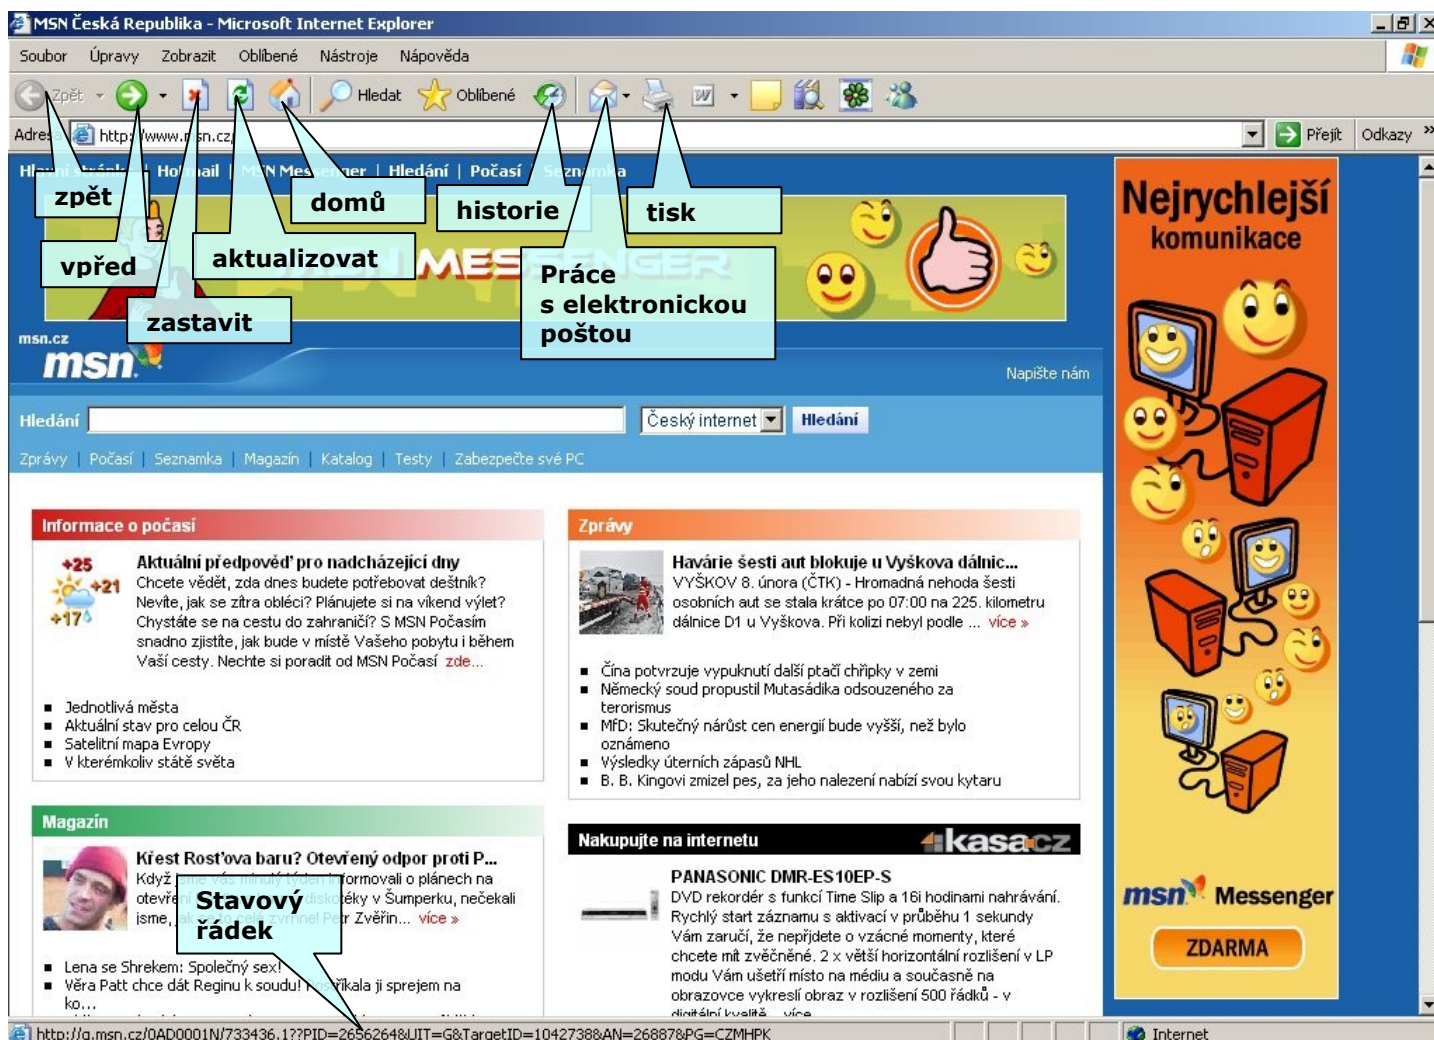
MSN Česká Republika - Microsoft Internet Explorer

Soubor Úpravy Zobrazit Oblíbené Nástroje Nápověda

Zpět Hledat Oblíbené

Adresa http://www.msn.cz/ Přejít Odkazy

zpět
vpřed
zastavit
aktualizovat
domů
historie
Práce s elektronickou poštou
tisk

Hlavní stránka | Hotmail | MSN Messenger | Hledání | Počasí | Seznamka

MSN MESSENGER

msn.cz
msn

Napište nám

Hledání Český internet Hledání

Zprávy | Počasí | Seznamka | Magazín | Katalog | Testy | Zabezpečte své PC

Informace o počasí

+25 +21 +17

Aktuální předpověď pro nadcházející dny
Chcete vědět, zda dnes budete potřebovat deštník? Nevíte, jak se zítra obléci? Plánujete si na víkend výlet? Chystáte se na cestu do zahraničí? S MSN Počasím snadno zjistíte, jak bude v místě Vašeho pobytu i během Vaší cesty. Nechte si poradit od MSN Počasí zde...

Jednotlivá města
Aktuální stav pro celou ČR
Satelitní mapa Evropy
V kterémkoliv státě světa

Zprávy

Havárie šesti aut blokuje u Vyškova dálnic...
VYŠKOV 8. února (ČTK) - Hromadná nehoda šesti osobních aut se stala krátce po 07:00 na 225. kilometru dálnice D1 u Vyškova. Při kolizi nebyl podle ... více »

Čína potvrzuje vypuknutí další ptačí chřipky v zemi
Německý soud propustil Mutasádika odsouzeného za terorismus
MfD: Skutečný nárůst cen energií bude vyšší, než bylo oznámeno
Výsledky úterních zápasů NHL
B. B. Kingovi zmizel pes, za jeho nalezení nabízí svou kytaru

Magazín

Křest Rosťova baru? Otevřený odpor proti P...
Když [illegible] formovali o plánech na otevření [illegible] éky v Šumperku, nečekali jsme, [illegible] Petr Zvěřin... více »

Stavový řádek

Lena se Shrekem: Společný sex!
Věra Patt chce dát Reginu k soudu! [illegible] kala ji sprejem na ko...

Nakupujte na internetu kasa.cz

PANASONIC DMR-ES10EP-S
DVD rekordér s funkcí Time Slip a 16i hodinami nahrávání. Rychlý start záznamu s aktivací v průběhu 1 sekundy Vám zaručí, že nepřijdete o vzácné momenty, které chcete mít zvěčněné. 2 x větší horizontální rozlišení v LP modu Vám ušetří místo na médiu a současně na obrazovce vykreslí obraz v rozlišení 500 řádků - v digitální kvalitě... více

Nejrychlejší komunikace

msn Messenger
ZDARMA

http://g.msn.cz/0AD0001N/733436.1??PID=2656264&UIT=G&TargetID=1042738&AN=26887&PG=CZMHPK

Internet